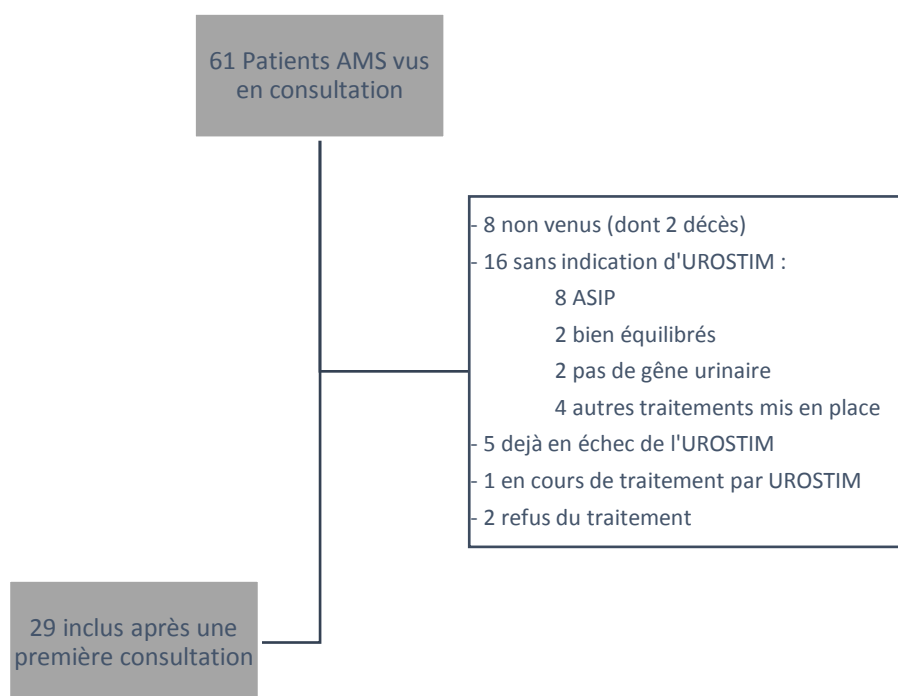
61 Patients AMS vus en consultation

- 8 non venus (dont 2 décès)
- 16 sans indication d'UROSTIM :
8 ASIP
2 bien équilibrés
2 pas de gêne urinaire
4 autres traitements mis en place
- 5 dejà en échec de l'UROSTIM
- 1 en cours de traitement par UROSTIM
- 2 refus du traitement

29 inclus après une première consultation